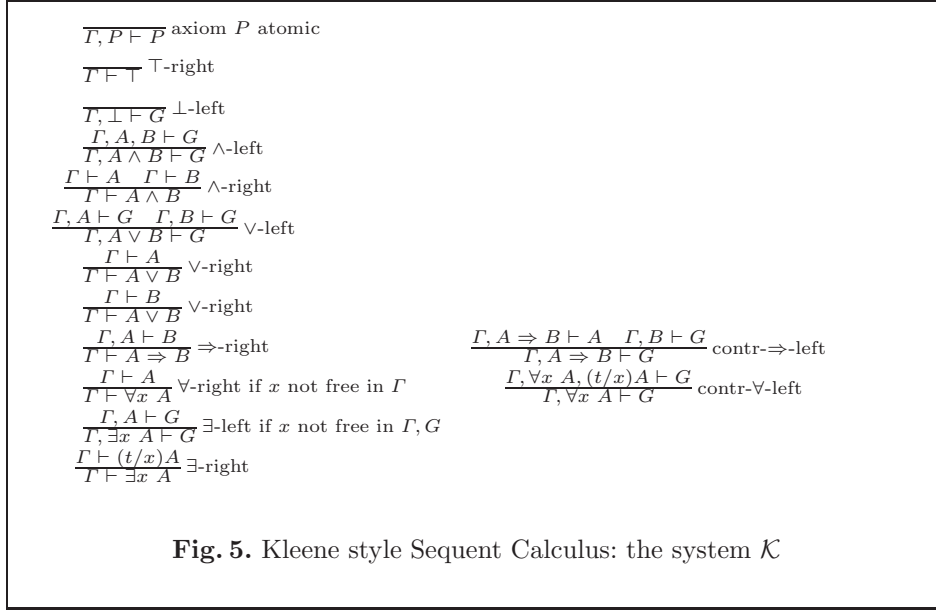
$\overline{\Gamma, P \vdash P}$ axiom $P$ atomic

$\overline{\Gamma \vdash \top}$ $\top$-right

$\overline{\Gamma, \bot \vdash G}$ $\bot$-left

$\frac{\Gamma, A, B \vdash G}{\Gamma, A \wedge B \vdash G}$ $\wedge$-left

$\frac{\Gamma \vdash A \quad \Gamma \vdash B}{\Gamma \vdash A \wedge B}$ $\wedge$-right

$\frac{\Gamma, A \vdash G \quad \Gamma, B \vdash G}{\Gamma, A \vee B \vdash G}$ $\vee$-left

$\frac{\Gamma \vdash A}{\Gamma \vdash A \vee B}$ $\vee$-right

$\frac{\Gamma \vdash B}{\Gamma \vdash A \vee B}$ $\vee$-right

$\frac{\Gamma, A \vdash B}{\Gamma \vdash A \Rightarrow B}$ $\Rightarrow$-right

$\frac{\Gamma \vdash A}{\Gamma \vdash \forall x\ A}$ $\forall$-right if $x$ not free in $\Gamma$

$\frac{\Gamma, A \vdash G}{\Gamma, \exists x\ A \vdash G}$ $\exists$-left if $x$ not free in $\Gamma, G$

$\frac{\Gamma \vdash (t/x)A}{\Gamma \vdash \exists x\ A}$ $\exists$-right

$\frac{\Gamma, A \Rightarrow B \vdash A \quad \Gamma, B \vdash G}{\Gamma, A \Rightarrow B \vdash G}$ contr-$\Rightarrow$-left

$\frac{\Gamma, \forall x\ A, (t/x)A \vdash G}{\Gamma, \forall x\ A \vdash G}$ contr-$\forall$-left

**Fig. 5.** Kleene style Sequent Calculus: the system $\mathcal{K}$